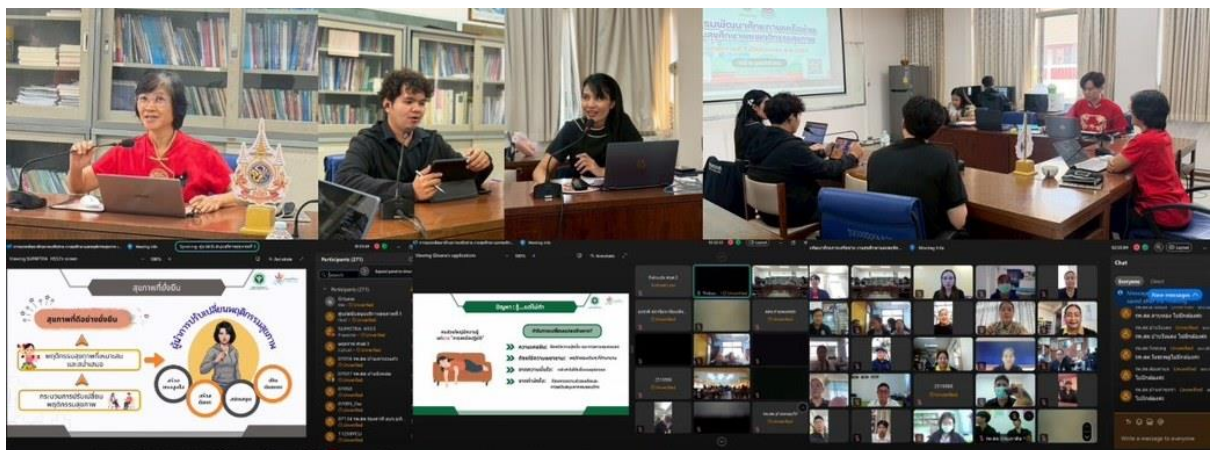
สุขภาพที่ยั่งยืน

สุขภาพที่ยั่งยืน

พฤติกรรมสุขภาพที่เหมาะสมและสม่ำเสมอ

กระบวนการปรับเปลี่ยนพฤติกรรมสุขภาพ

สู่การปรับเปลี่ยนพฤติกรรมสุขภาพ

Participants

Chat

Everyone

Viewing Share's application

ปัญหา : รู้...แต่ไม่ทำ

Meeting info

Write a message to everyone